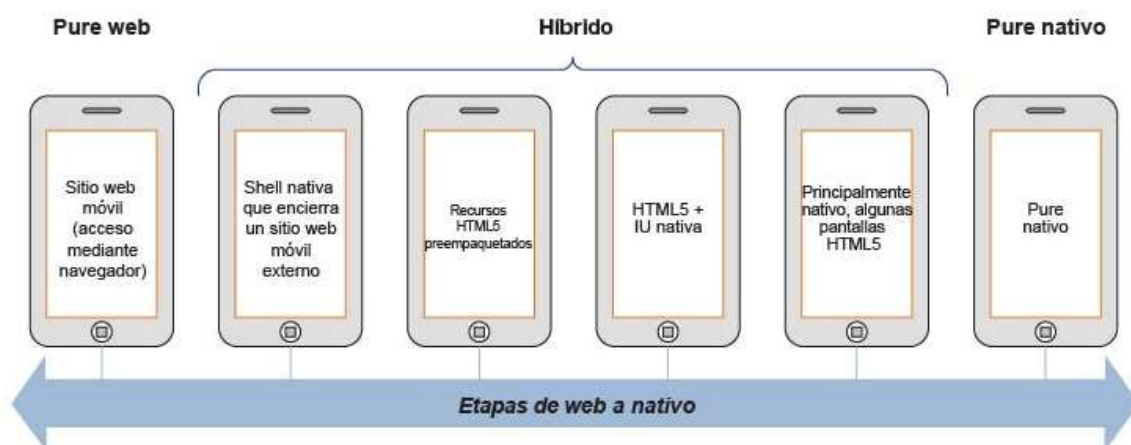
Pure web

Híbrido

Pure nativo

Sitio web móvil (acceso mediante navegador)

Shell nativa que encierra un sitio web móvil externo

Recursos HTML5 preempaquetados

HTML5 + IU nativa

Principalmente nativo, algunas pantallas HTML5

Pure nativo

Etapas de web a nativo